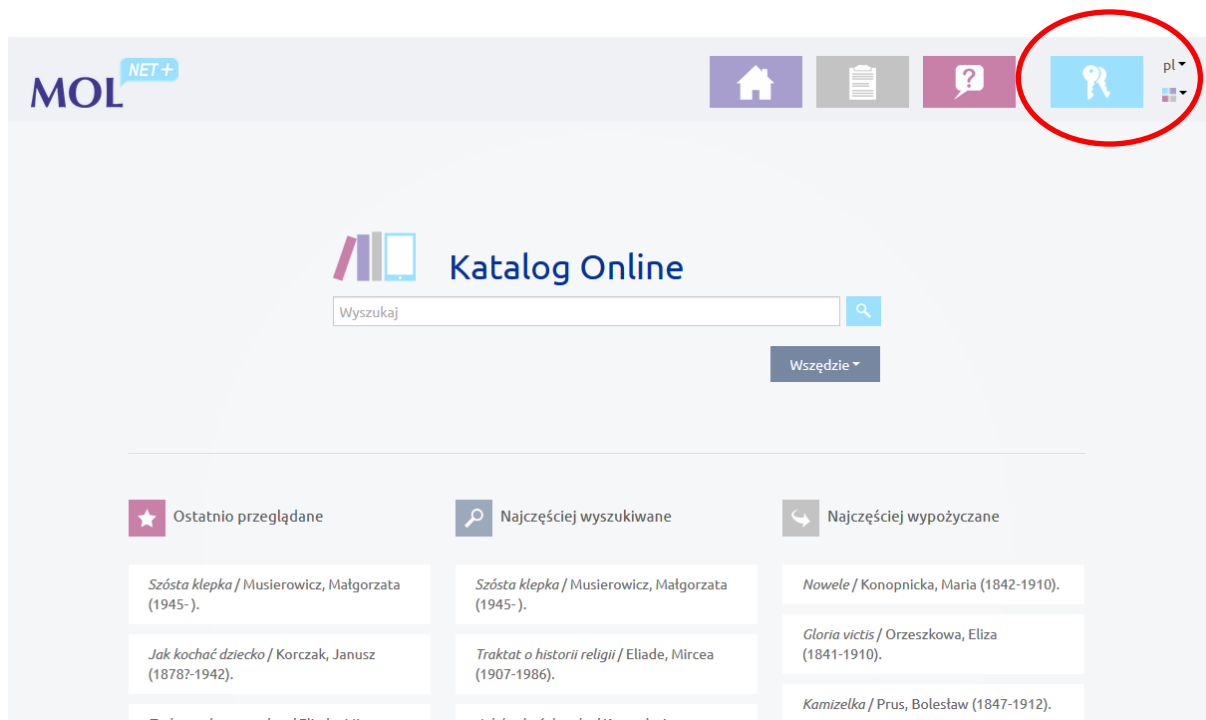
MOL NET+

pl

Katalog Online

Wyszukaj

Wszędzie

Ostatnio przeglądane

Szósta klepka / Musierowicz, Małgorzata (1945- ).

Jak kochać dziecko / Korczak, Janusz (1878?-1942).

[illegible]

Najczęściej wyszukiwane

Szósta klepka / Musierowicz, Małgorzata (1945- ).

Traktat o historii religii / Eliade, Mircea (1907-1986).

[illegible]

Najczęściej wypożyczane

Nowele / Konopnicka, Maria (1842-1910).

Gloria victis / Orzeszkowa, Eliza (1841-1910).

Kamizelka / Prus, Bolesław (1847-1912).